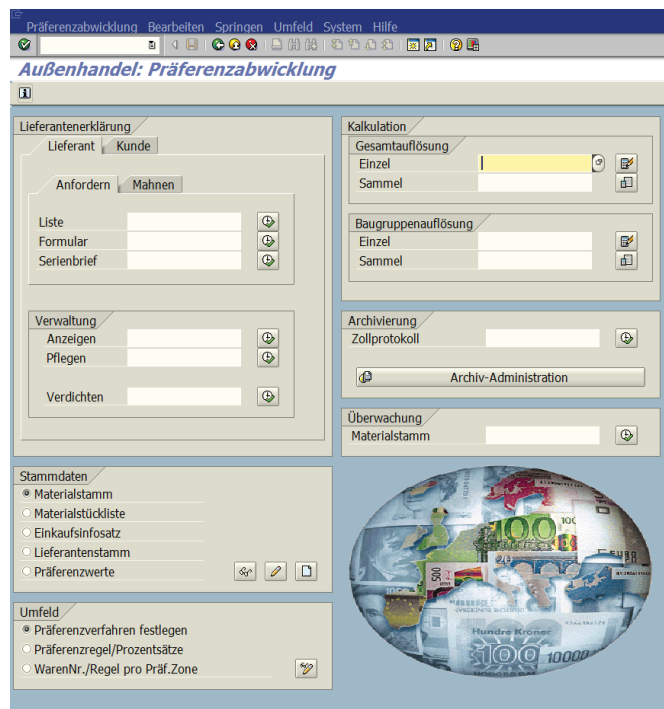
Präferenzabwicklung Bearbeiten Springen Umfeld System Hilfe

Außenhandel: Präferenzabwicklung

Lieferantenerklärung
Lieferant Kunde
Anfordern Mahnen
Liste
Formular
Serienbrief

Verwaltung
Anzeigen
Pflegen
Verdichten

Kalkulation
Gesamtauflösung
Einzel
Sammel

Baugruppenauflösung
Einzel
Sammel

Archivierung
Zollprotokoll
Archiv-Administration

Überwachung
Materialstamm

Stammdaten
Materialstamm
Materialstückliste
Einkaufsinfosatz
Lieferantenstamm
Präferenzwerte

Umfeld
Präferenzverfahren festlegen
Präferenzregel/Prozentsätze
WarenNr./Regel pro Präf.Zone

100
500
Hundre Kroner
100
10000